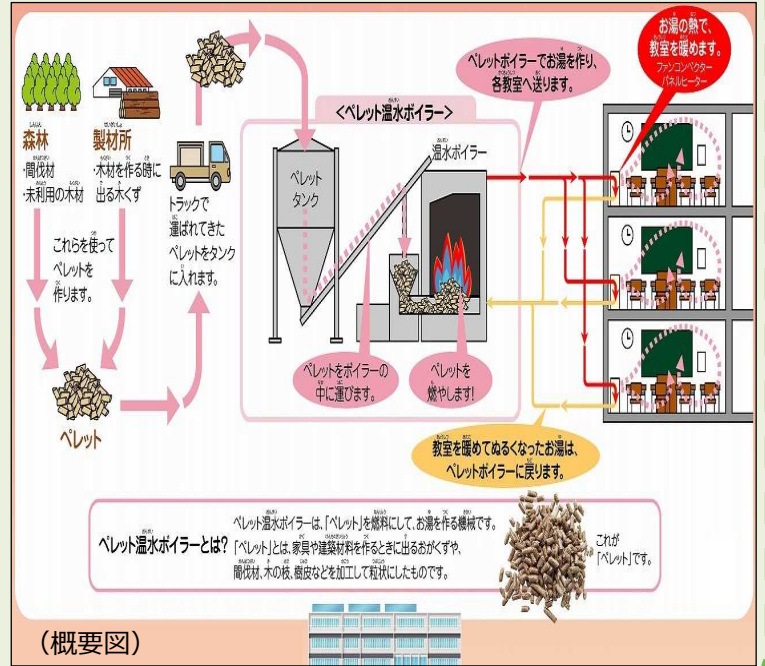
森林
・間伐材
・未利用の木材

製材所
・木材を作る時に出る木くず

これらを使ってペレットを作ります。

ペレット

トラックで運ばれてきたペレットをタンクに入れます。

<ペレット温水ボイラー>

ペレットタンク

温水ボイラー

ペレットをボイラーの中に運びます。

ペレットを燃やします!

ペレットボイラーでお湯を作り、各教室へ送ります。

お湯の熱で、教室を暖めます。
ファンコンベクター
パネルヒーター

教室を暖めてぬるくなったお湯は、ペレットボイラーに戻ります。

ペレット温水ボイラーとは?

ペレット温水ボイラーは、「ペレット」を燃料にして、お湯を作る機械です。
「ペレット」とは、家具や建築材料を作るときに出るおがくずや、間伐材、木の枝、樹皮などを加工して粒状にしたものです。

これが「ペレット」です。

(概要図)